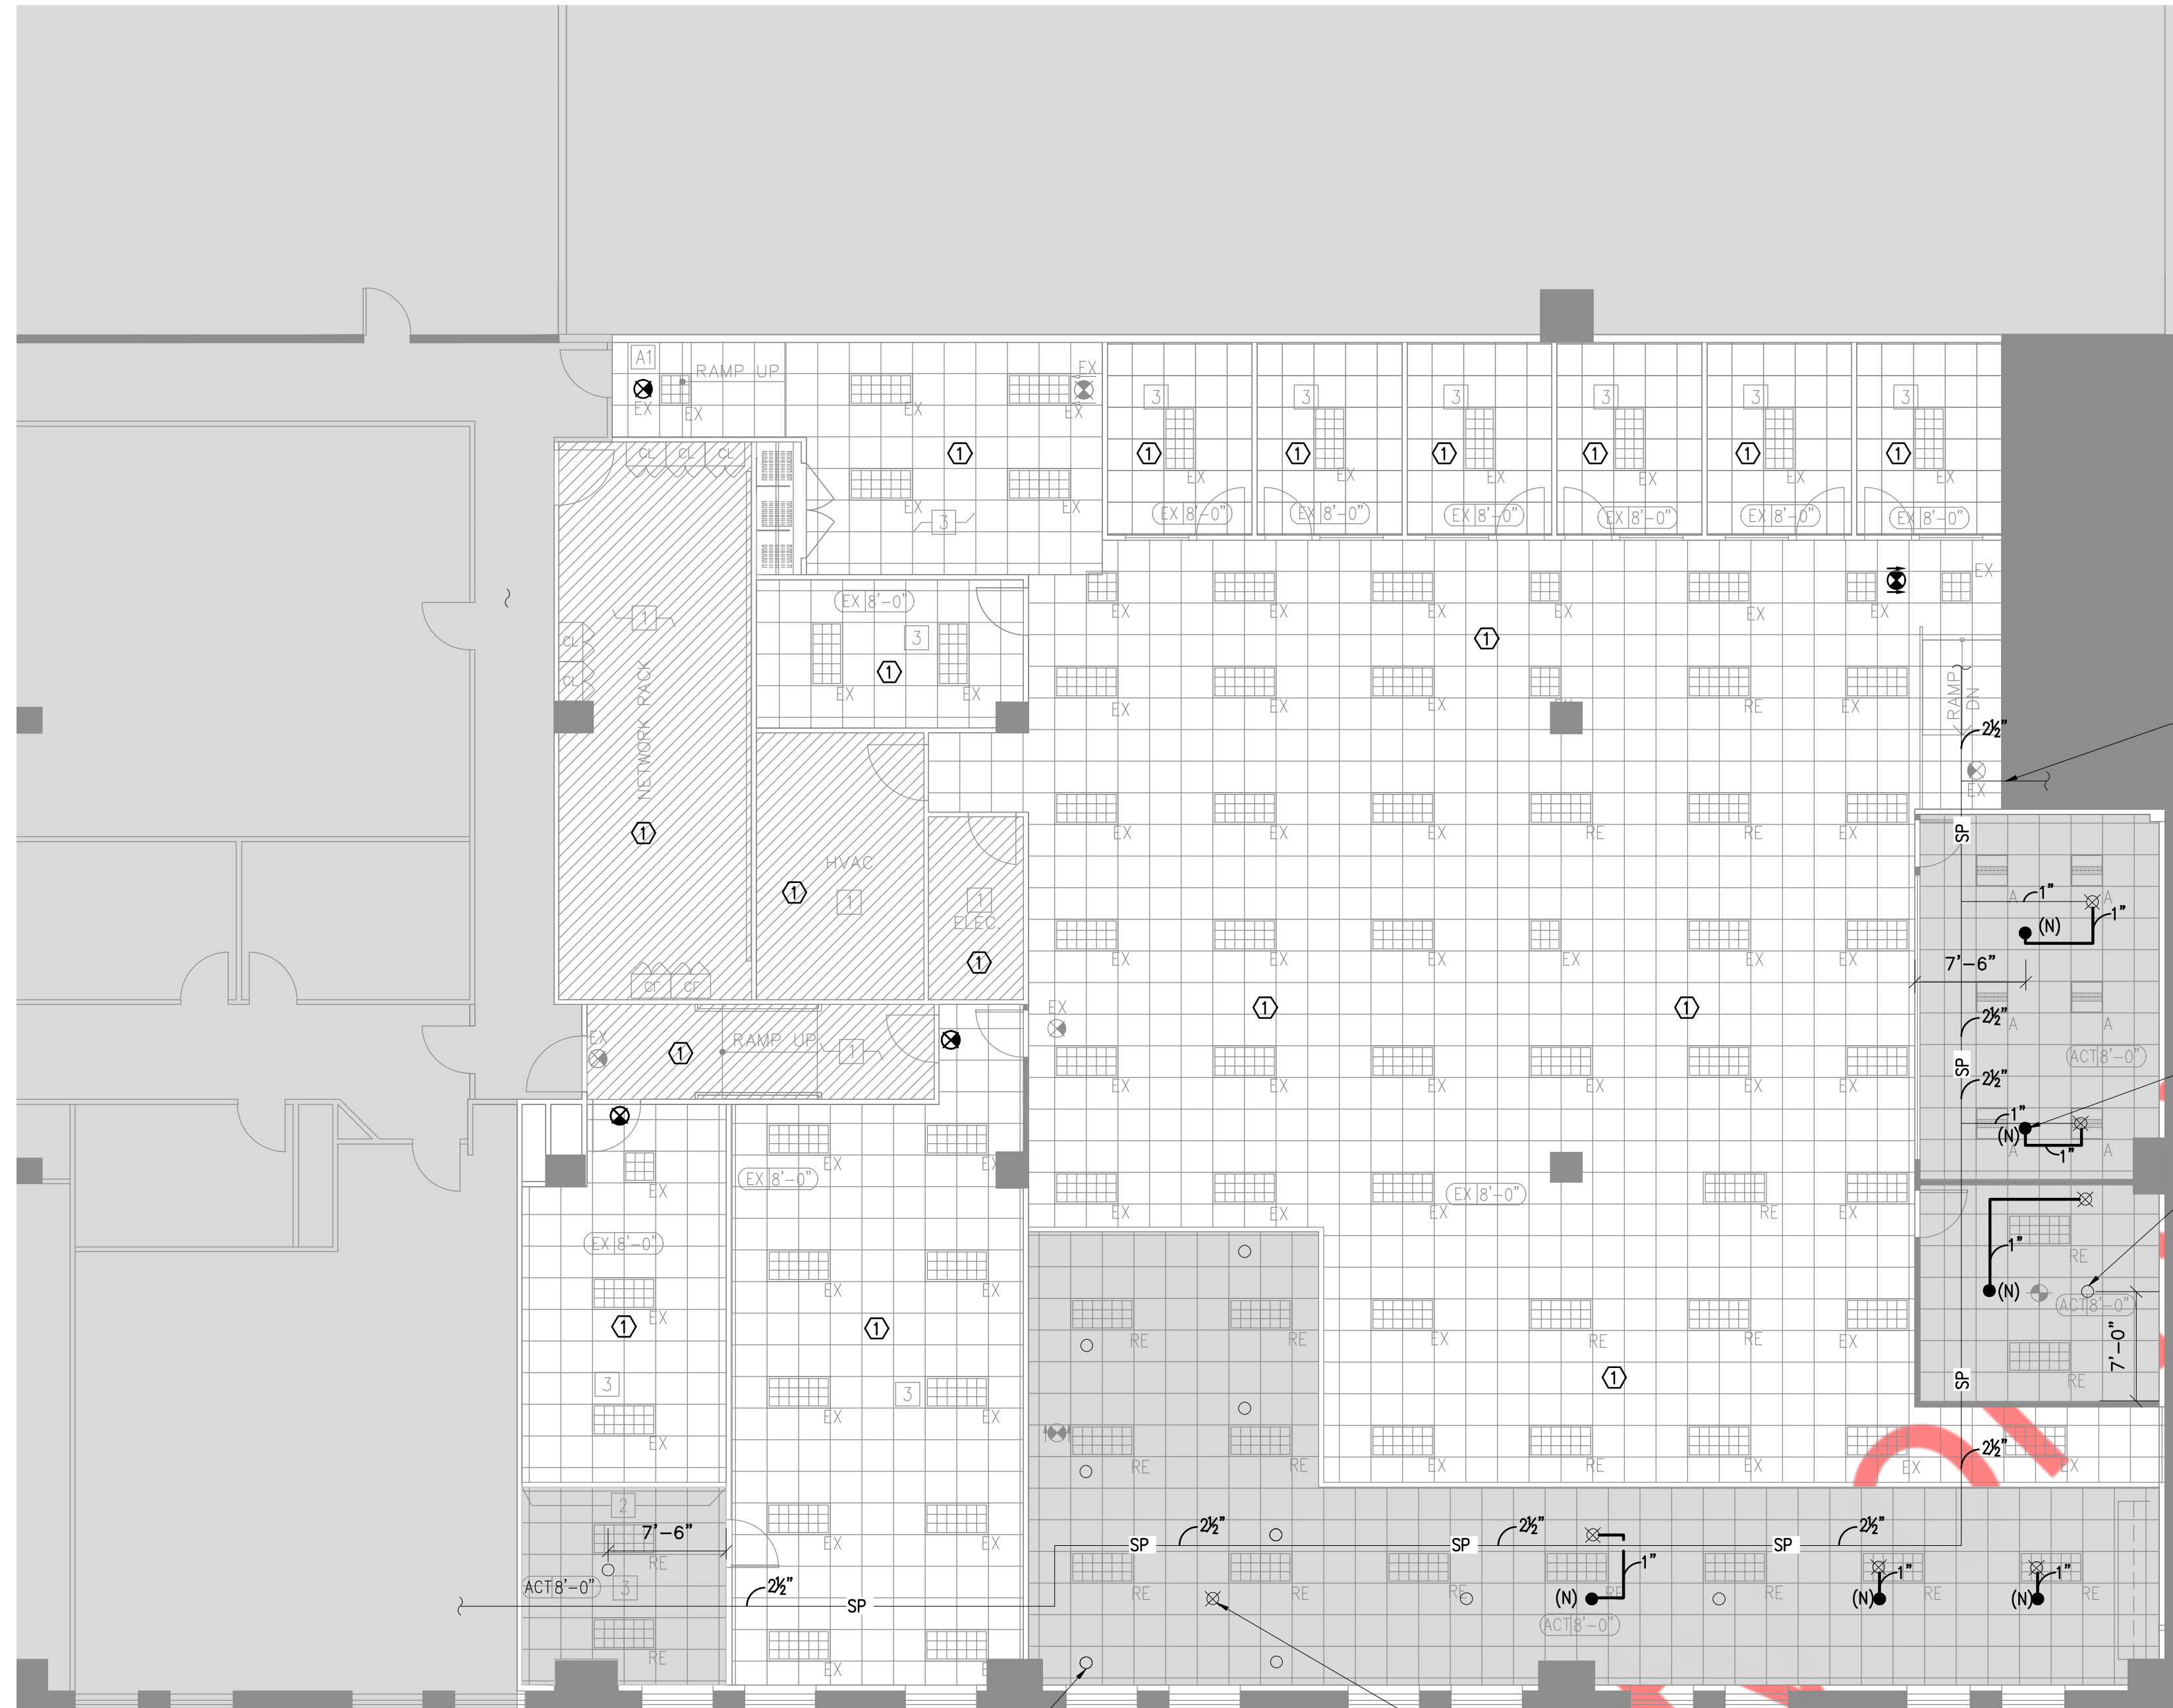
A1
RAMP UP
EX
EX
EX
EX
EX
1
EX
EX
3
CL CL CL
3
1
EX
EX 8'-0"
3
1
EX
EX 8'-0"
3
1
EX
EX 8'-0"
3
1
EX
EX 8'-0"
3
1
EX
EX 8'-0"
3
1
EX
EX 8'-0"
EX 8'-0"
3
1
EX
EX
1
CL
CL
NETWORK RACK
1
EX
EX
EX
EX
EX
1
EX
EX
RAMP DN
2½"
EX
HVAC
1
1
1
ELEC.
1
CL CL
EX
EX
EX
EX
RE
RE
EX
EX
EX
EX
EX
RE
EX
SP
1"
1"
(N)
7'-6"
EX
EX
EX
EX
EX
EX
1
1
2½"
ACT 8'-0"
SP
2½"
1"
(N)
1"
EX
1
RAMP UP
1
EX
EX
EX
EX
EX
EX
EX
EX
EX 8'-0"
EX
EX
EX 8'-0"
EX
EX
EX
EX
RE
EX
1"
(N)
RE
ACT 8'-0"
7'-0"
SP
RE
EX 8'-0"
EX
EX
1
EX
1
EX
RE
RE
RE
EX
RE
RE
EX
1
3
EX
3
EX
EX
RE
RE
EX
RE
RE
EX
2½"
EX
2
7'-6"
RE
ACT 8'-0"
3
RE
2½"
SP
EX
EX
EX
EX
SP
2½"
RE
RE
SP
2½"
1"
(N)
RE
ACT 8'-0"
RE
SP
2½"
1"
(N)
RE
1"
(N)
RE